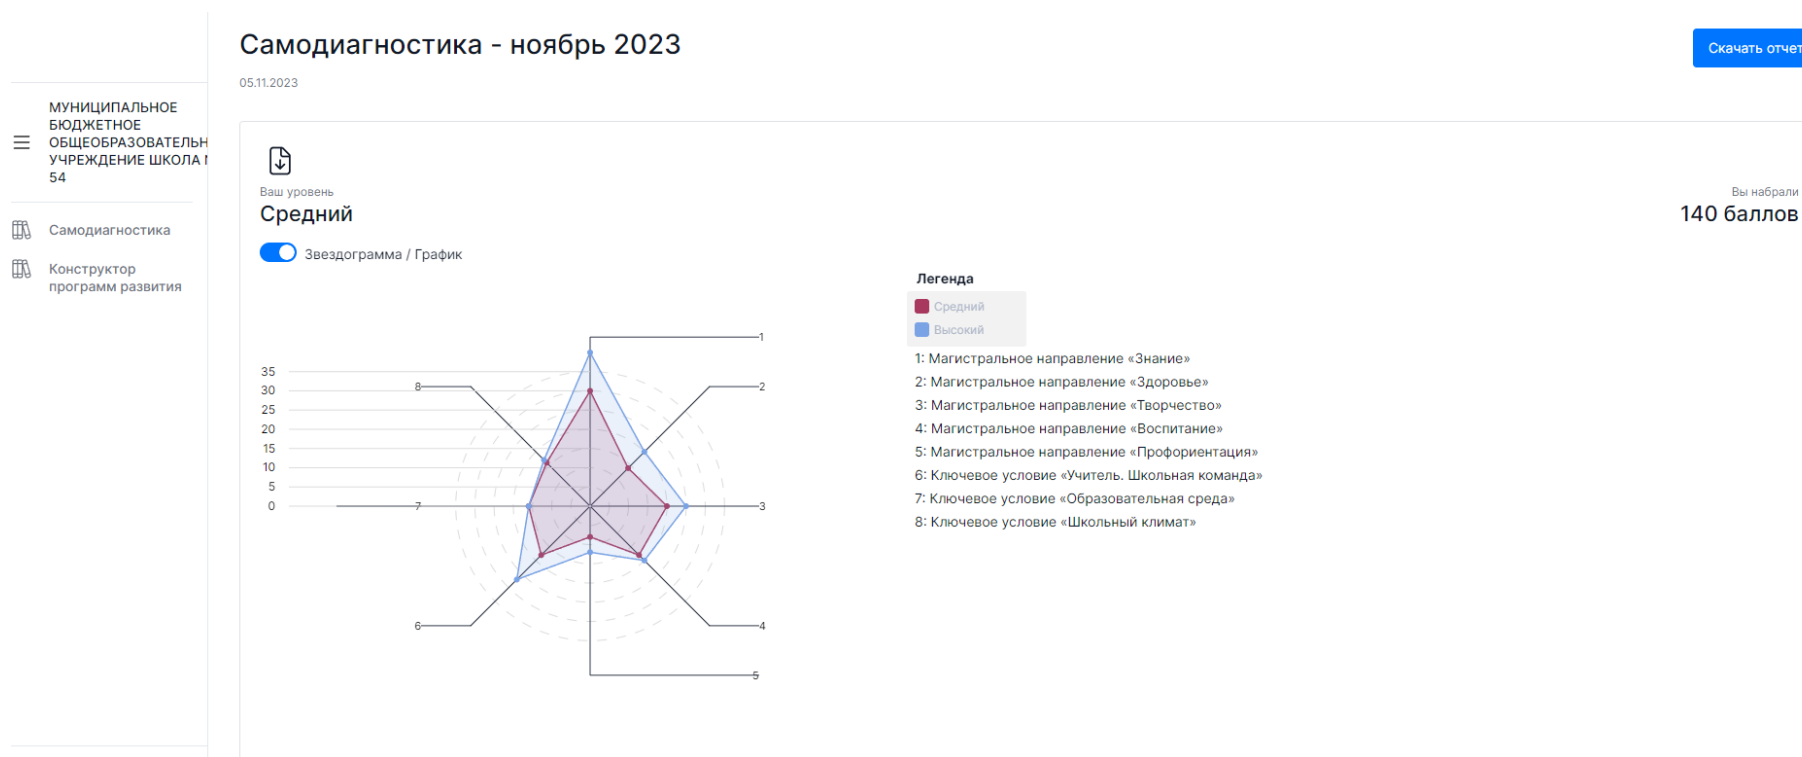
МУНИЦИПАЛЬНОЕ БЮДЖЕТНОЕ ОБЩЕОБРАЗОВАТЕЛЬН УЧРЕЖДЕНИЕ ШКОЛА I 54

Самодиагностика

Конструктор программ развития

Самодиагностика - ноябрь 2023

05.11.2023

Скачать отчет

Ваш уровень
Средний

Вы набрали
140 баллов

Звездограмма / График

35
30
25
20
15
10
5
0

1
2
3
4
5
6
7
8

Легенда
Средний
Высокий

1: Магистральное направление «Знание»
2: Магистральное направление «Здоровье»
3: Магистральное направление «Творчество»
4: Магистральное направление «Воспитание»
5: Магистральное направление «Профориентация»
6: Ключевое условие «Учитель. Школьная команда»
7: Ключевое условие «Образовательная среда»
8: Ключевое условие «Школьный климат»